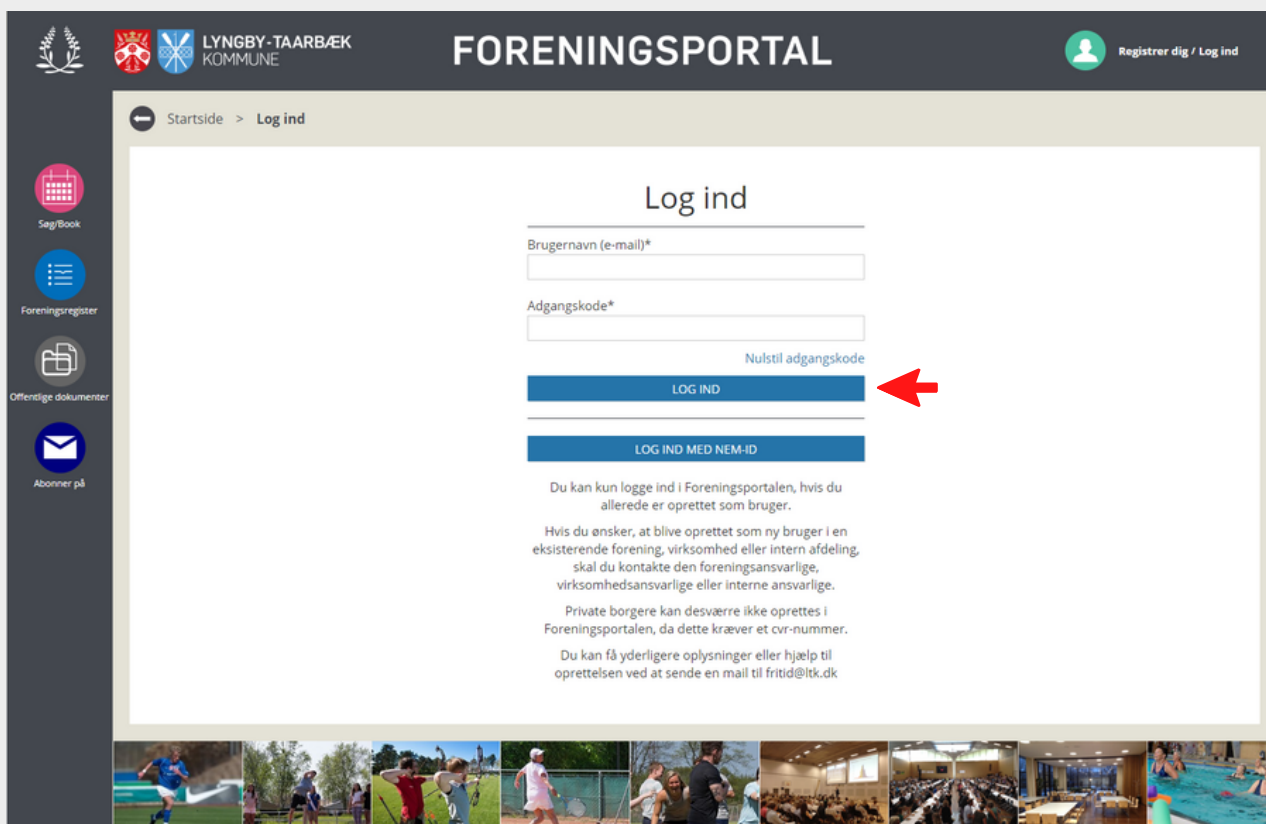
LYNGBY-TAARBÆK KOMMUNE

FORENINGSPORTAL

Registrer dig / Log ind

Startside > Log ind

Søg/Book

Foreningsregister

Offentlige dokumenter

Abonner på

Log ind

Brugernavn (e-mail)*

Adgangskode*

Nulstil adgangskode

LOG IND

LOG IND MED NEM-ID

Du kan kun logge ind i Foreningsportalen, hvis du allerede er oprettet som bruger.

Hvis du ønsker, at blive oprettet som ny bruger i en eksisterende forening, virksomhed eller intern afdeling, skal du kontakte den foreningsansvarlige, virksomhedsansvarlige eller interne ansvarlige.

Private borgere kan desværre ikke oprettes i Foreningsportalen, da dette kræver et cvr-nummer.

Du kan få yderligere oplysninger eller hjælp til oprettelsen ved at sende en mail til fritid@ltk.dk